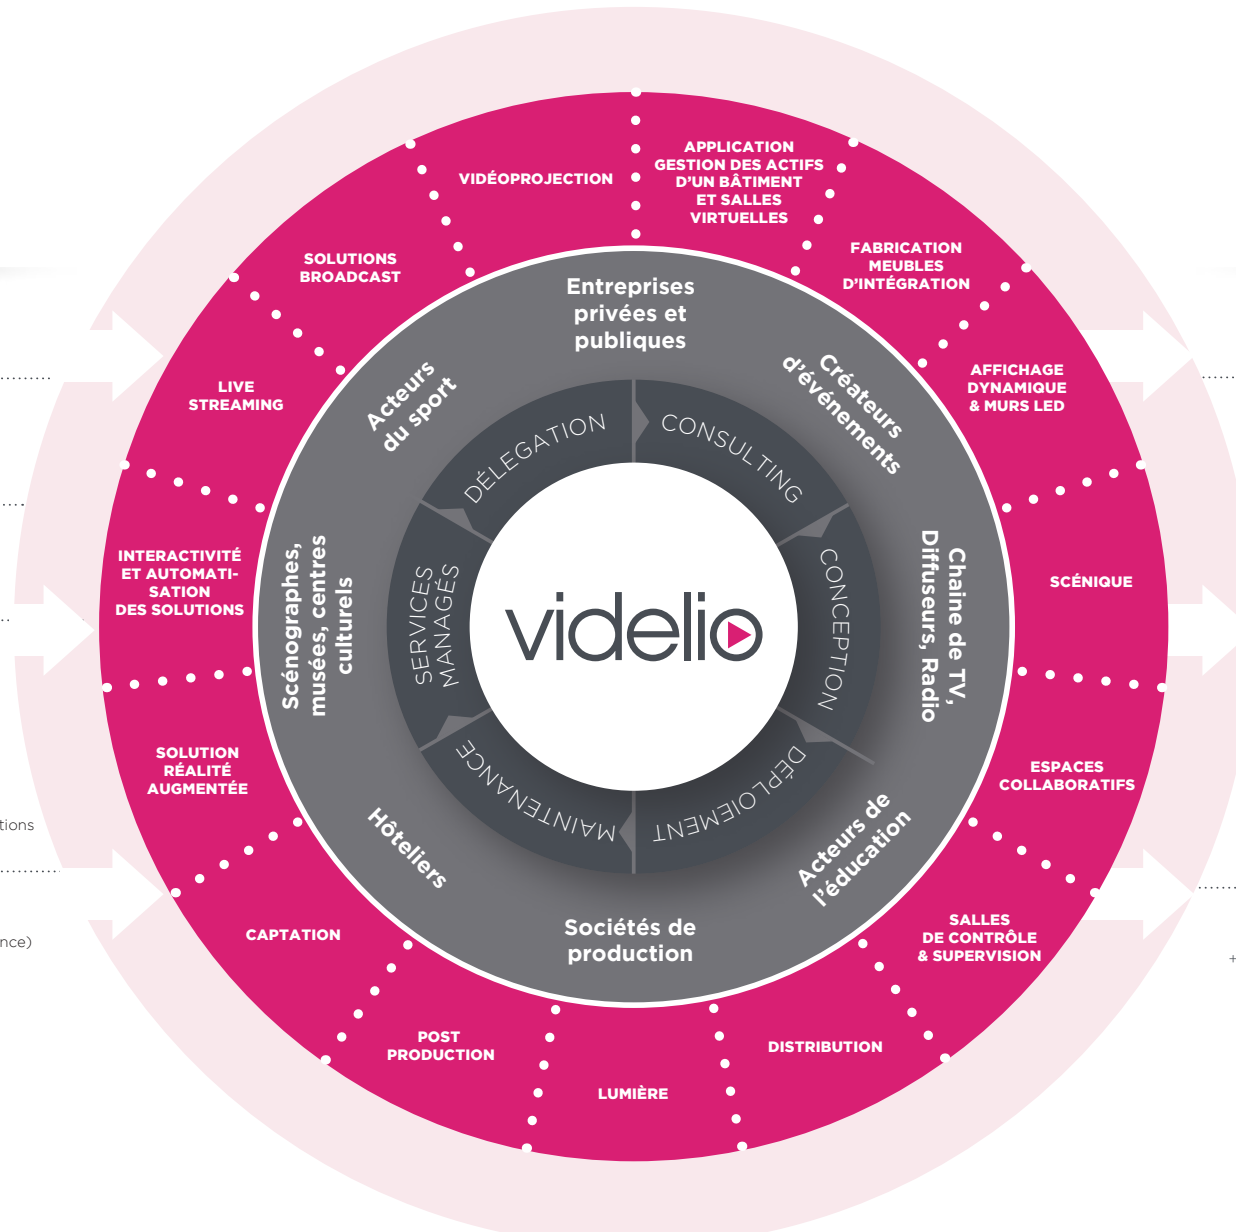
VIDÉOPROJECTION

APPLICATION GESTION DES ACTIFS D'UN BÂTIMENT ET SALLES VIRTUELLES

FABRICATION MEUBLES D'INTÉGRATION

AFFICHAGE DYNAMIQUE & MURS LED

SCÉNIQUE

ESPACES COLLABORATIFS

SALLES DE CONTRÔLE & SUPERVISION

DISTRIBUTION

LUMIÈRE

POST PRODUCTION

CAPTATION

SOLUTION RÉALITÉ AUGMENTÉE

INTERACTIVITÉ ET AUTOMATISATION DES SOLUTIONS

LIVE STREAMING

SOLUTIONS BROADCAST

Entreprises privées et publiques

Créateurs d'événements

Chaine de TV, Diffuseurs, Radio

Acteurs de l'éducation

Sociétés de production

Hôteliers

Scénographes, musées, centres culturels

Acteurs du sport

DÉLEGATION

CONSULTING

CONCEPTION

DÉPLOIEMENT

MAINTENANCE

SERVICES MANAGÉS

videlio

tions

nce)

+